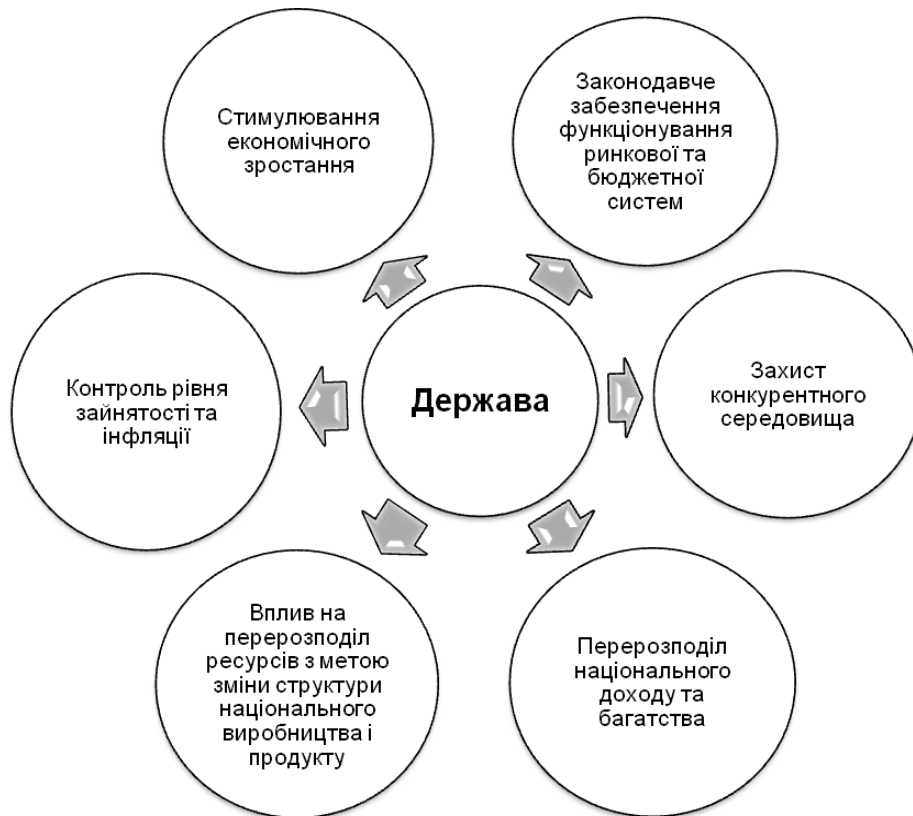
Держава

Стимулювання економічного зростання

Законодавче забезпечення функціонування ринкової та бюджетної систем

Захист конкурентного середовища

Перерозподіл національного доходу та багатства

Вплив на перерозподіл ресурсів з метою зміни структури національного виробництва і продукту

Контроль рівня зайнятості та інфляції